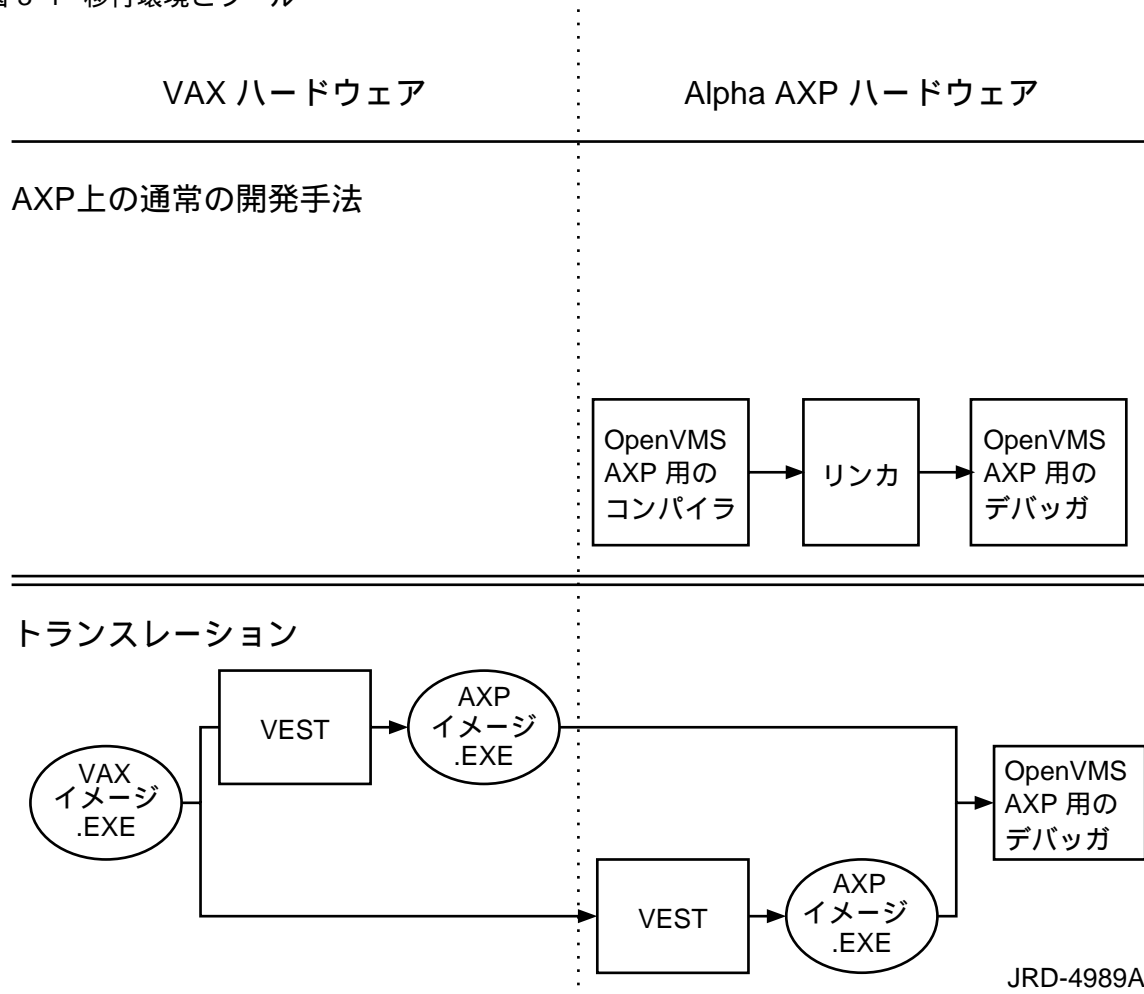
図 3-1 移行環境とツール

VAX ハードウェア

Alpha AXP ハードウェア

AXP上の通常の開発手法

OpenVMS AXP 用の コンパイラ

リンカ

OpenVMS AXP 用の デバッガ

トランスレーション

VAX イメージ .EXE

VEST

AXP イメージ .EXE

OpenVMS AXP 用の デバッガ

VEST

AXP イメージ .EXE

JRD-4989A